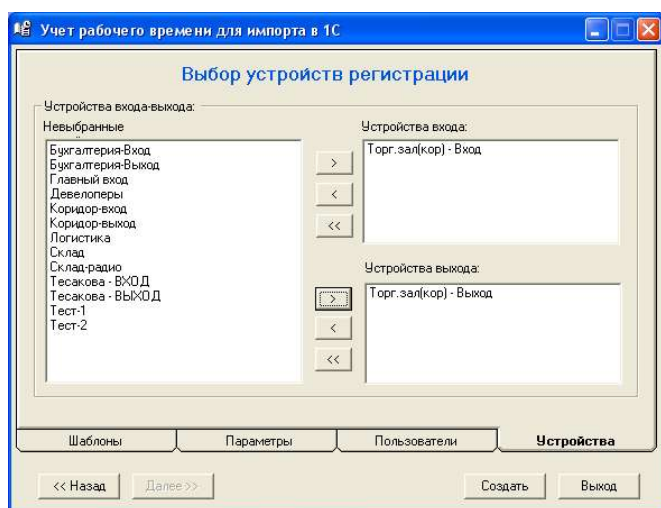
Учет рабочего времени для импорта в 1С

Выбор устройств регистрации

Устройства входа-выхода:

Невыбранные

Бухгалтерия-Вход
Бухгалтерия-Выход
Главный вход
Девелоперы
Коридор-вход
Коридор-выход
Логистика
Склад
Склад-радио
Тесакова - ВХОД
Тесакова - ВЫХОД
Тест-1
Тест-2

>
<
<<

Устройства входа:

Торг.зал(кор) - Вход

Устройства выхода:

>
<
<<

Торг.зал(кор) - Выход

Шаблоны | Параметры | Пользователи | Устройства

<< Назад
Далее >>
Создать
Выход